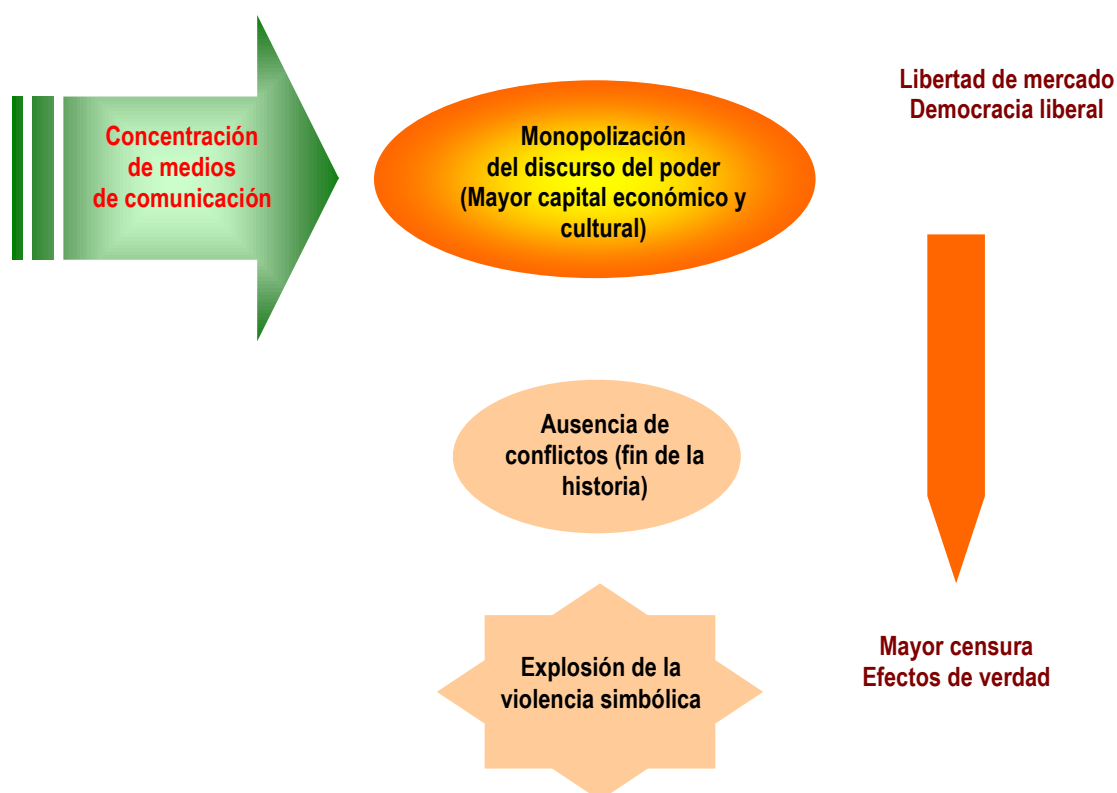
Concentración de medios de comunicación

Monopolización del discurso del poder (Mayor capital económico y cultural)

Libertad de mercado
Democracia liberal

Ausencia de conflictos (fin de la historia)

Explosión de la violencia simbólica

Mayor censura
Efectos de verdad